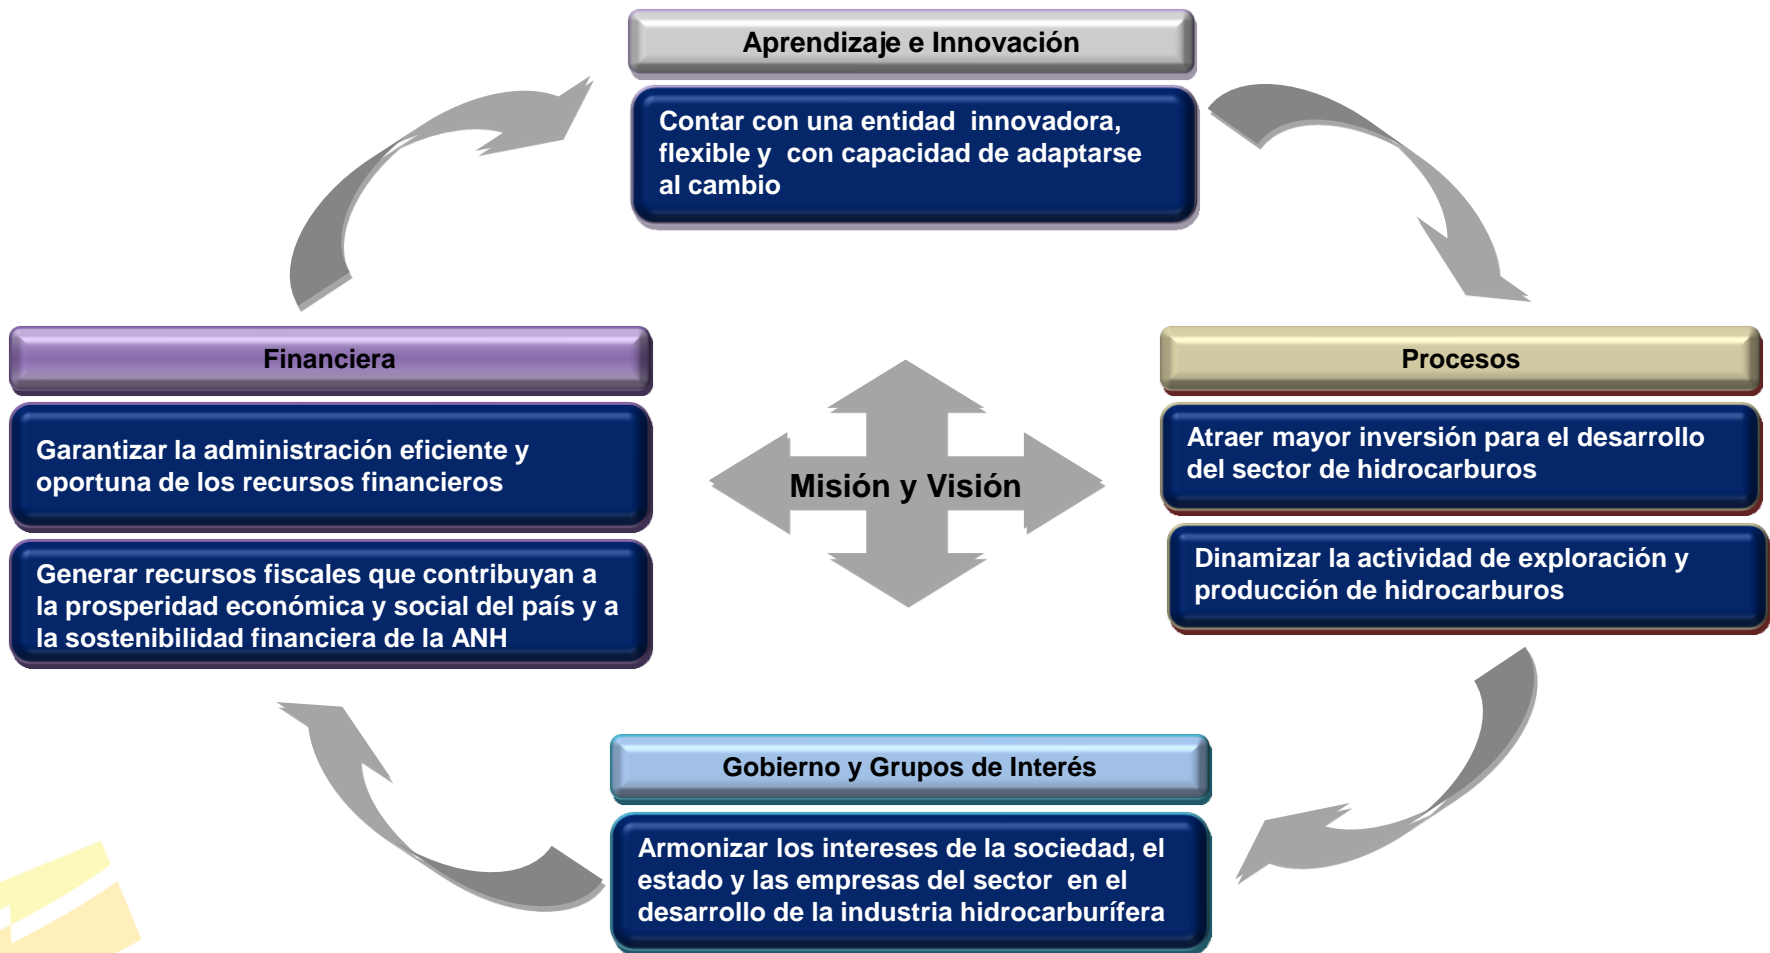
Aprendizaje e Innovación

Contar con una entidad innovadora, flexible y con capacidad de adaptarse al cambio

Financiera

Garantizar la administración eficiente y oportuna de los recursos financieros

Generar recursos fiscales que contribuyan a la prosperidad económica y social del país y a la sostenibilidad financiera de la ANH

Misión y Visión

Procesos

Atraer mayor inversión para el desarrollo del sector de hidrocarburos

Dinamizar la actividad de exploración y producción de hidrocarburos

Gobierno y Grupos de Interés

Armonizar los intereses de la sociedad, el estado y las empresas del sector en el desarrollo de la industria hidrocarburífera